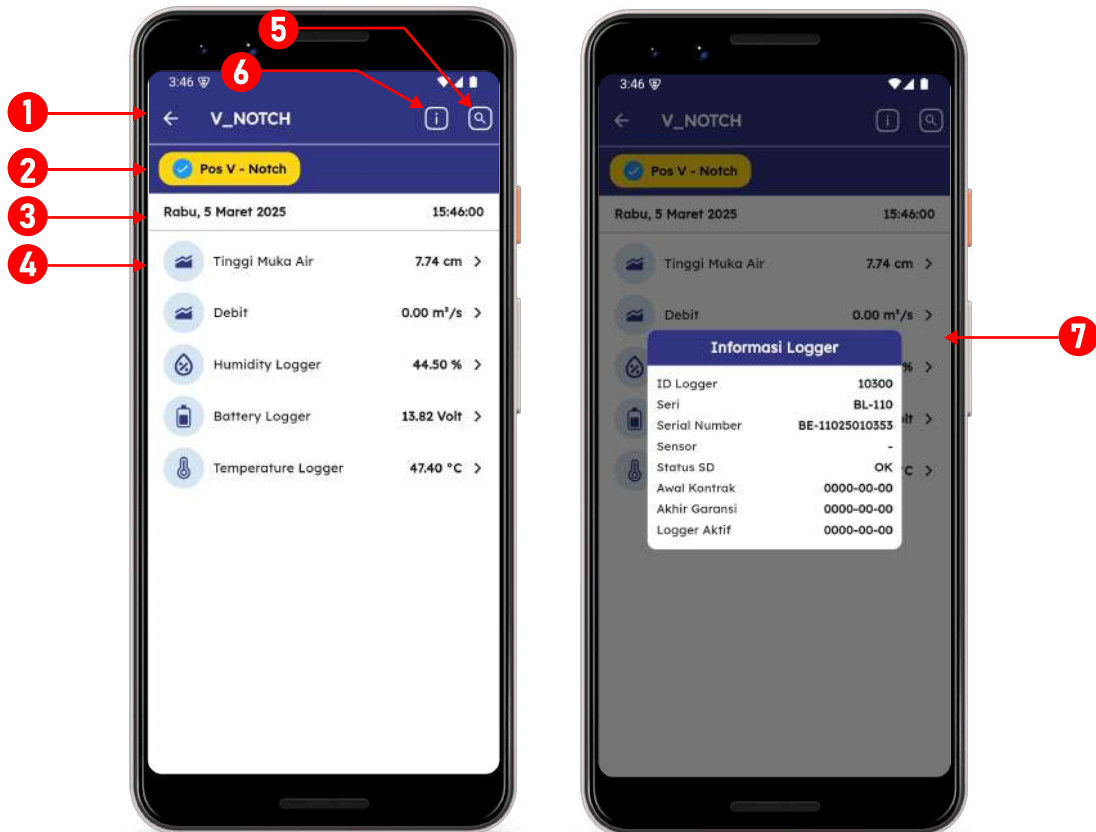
5
6
1
2
3
4

3:46

V_NOTCH

Pos V - Notch

Rabu, 5 Maret 2025 15:46:00

Tinggi Muka Air 7.74 cm

Debit 0.00 m³/s

Humidity Logger 44.50 %

Battery Logger 13.82 Volt

Temperature Logger 47.40 °C

3:46

V_NOTCH

Pos V - Notch

Rabu, 5 Maret 2025 15:46:00

Tinggi Muka Air 7.74 cm

Debit 0.00 m³/s

%

olt

°C

Informasi Logger

| | |
|---|---|
| ID Logger | 10300 |
| Seri | BL-110 |
| Serial Number | BE-11025010353 |
| Sensor | - |
| Status SD | OK |
| Awal Kontrak | 0000-00-00 |
| Akhir Garansi | 0000-00-00 |
| Logger Aktif | 0000-00-00 |

7